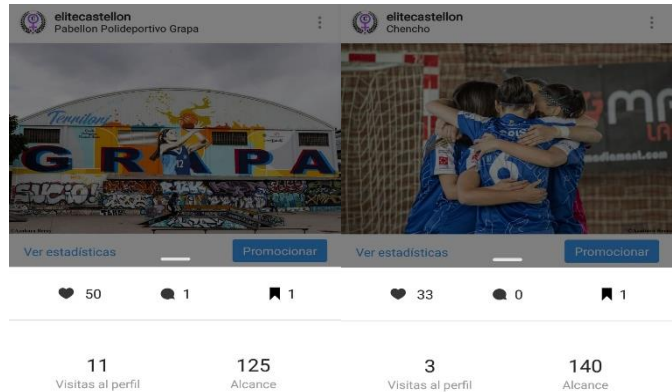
elitecastellon
Pabellon Polideportivo Grapa

Territori

GRAPA

Ver estadísticas

Promocionar

50 1 1

11
Visitas al perfil

125
Alcance

elitecastellon
Chencho

6

mediamast.com

Ver estadísticas

Promocionar

33 0 1

3
Visitas al perfil

140
Alcance